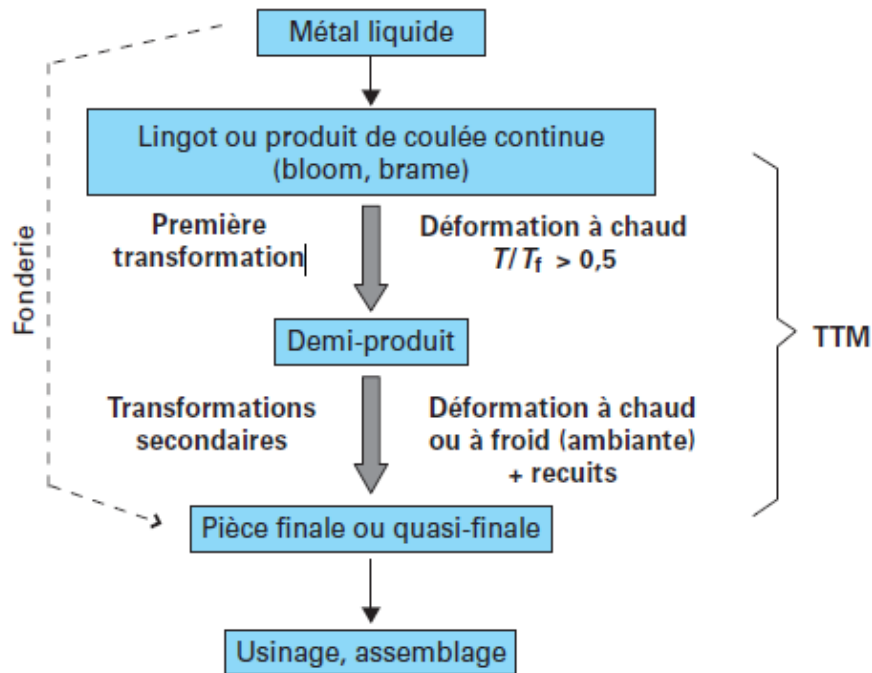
Métal liquide

Lingot ou produit de coulée continue (bloom, brame)

Première transformation

Déformation à chaud $T/T_f > 0,5$

Demi-produit

Transformations secondaires

Déformation à chaud ou à froid (ambiante) + recuits

Pièce finale ou quasi-finale

Usinage, assemblage

Fonderie

TTM